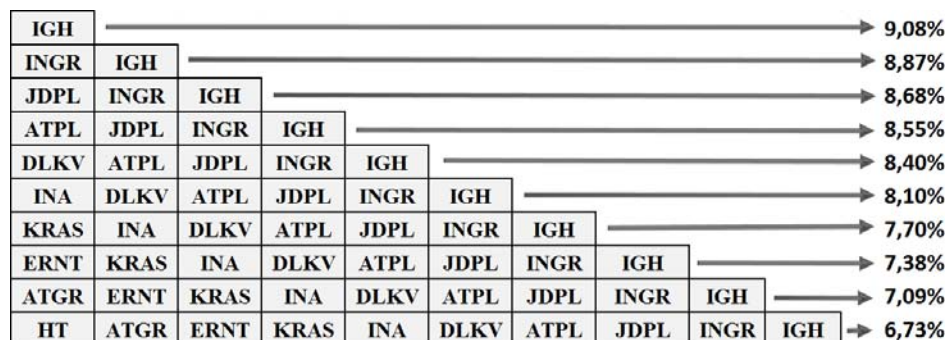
IGH 9,08%
INGR IGH 8,87%
JDPL INGR IGH 8,68%
ATPL JDPL INGR IGH 8,55%
DLKV ATPL JDPL INGR IGH 8,40%
INA DLKV ATPL JDPL INGR IGH 8,10%
KRAS INA DLKV ATPL JDPL INGR IGH 7,70%
ERNT KRAS INA DLKV ATPL JDPL INGR IGH 7,38%
ATGR ERNT KRAS INA DLKV ATPL JDPL INGR IGH 7,09%
HT ATGR ERNT KRAS INA DLKV ATPL JDPL INGR IGH 6,73%